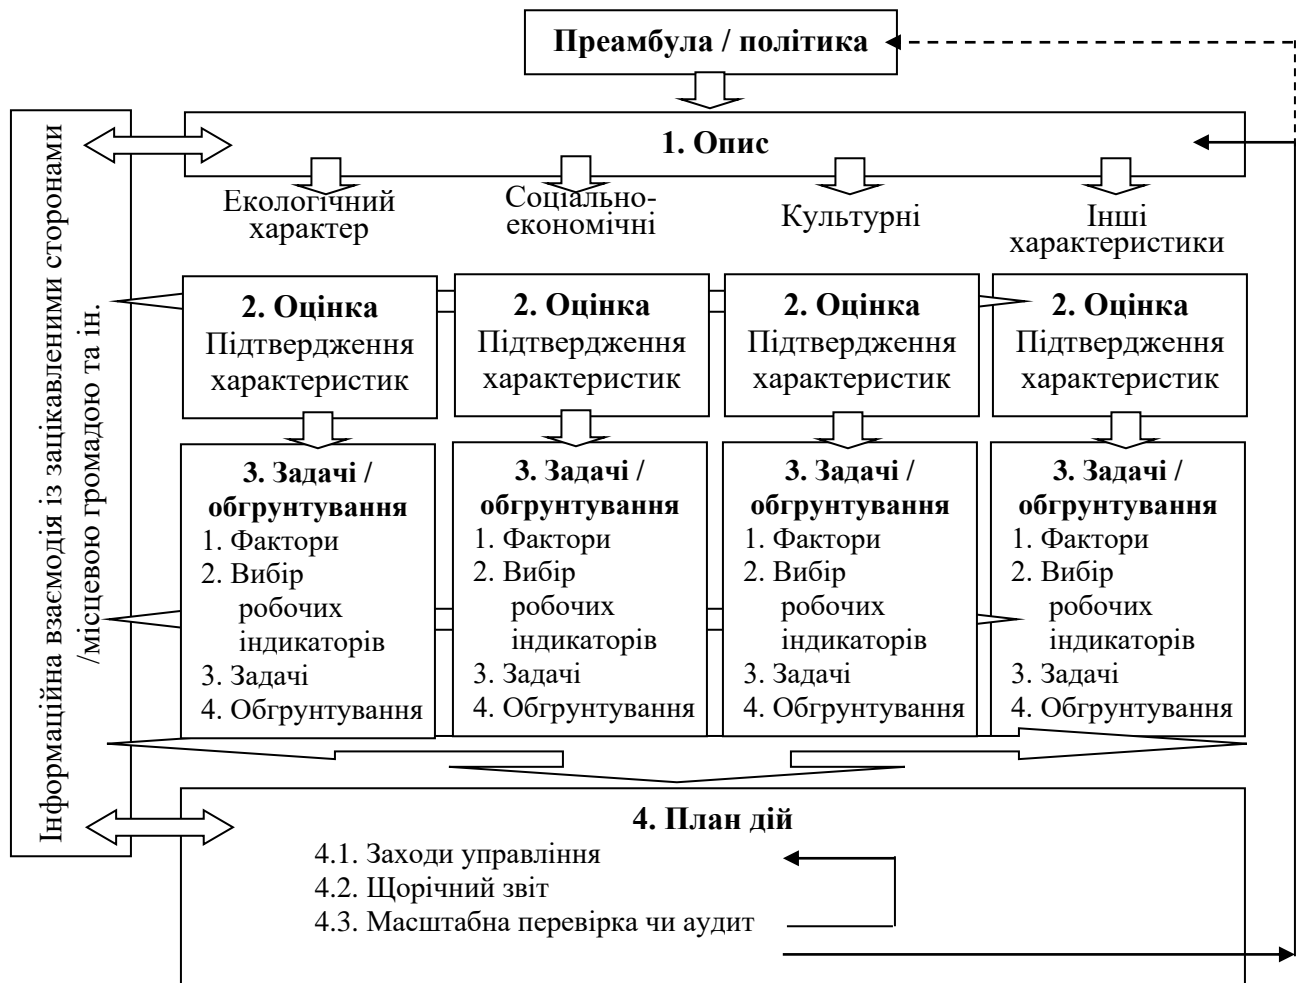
Преамбула / політика

Інформаційна взаємодія із зацікавленими сторонами /місцевою громадою та ін.

1. Опис

Екологічний характер

Соціально-економічні

Культурні

Інші характеристики

2. Оцінка
Підтвердження характеристик

2. Оцінка
Підтвердження характеристик

2. Оцінка
Підтвердження характеристик

2. Оцінка
Підтвердження характеристик

3. Задачі / обгрунтування
1. Фактори
2. Вибір робочих індикаторів
3. Задачі
4. Обгрунтування

3. Задачі / обгрунтування
1. Фактори
2. Вибір робочих індикаторів
3. Задачі
4. Обгрунтування

3. Задачі / обгрунтування
1. Фактори
2. Вибір робочих індикаторів
3. Задачі
4. Обгрунтування

3. Задачі / обгрунтування
1. Фактори
2. Вибір робочих індикаторів
3. Задачі
4. Обгрунтування

4. План дій
4.1. Заходи управління
4.2. Щорічний звіт
4.3. Масштабна перевірка чи аудит